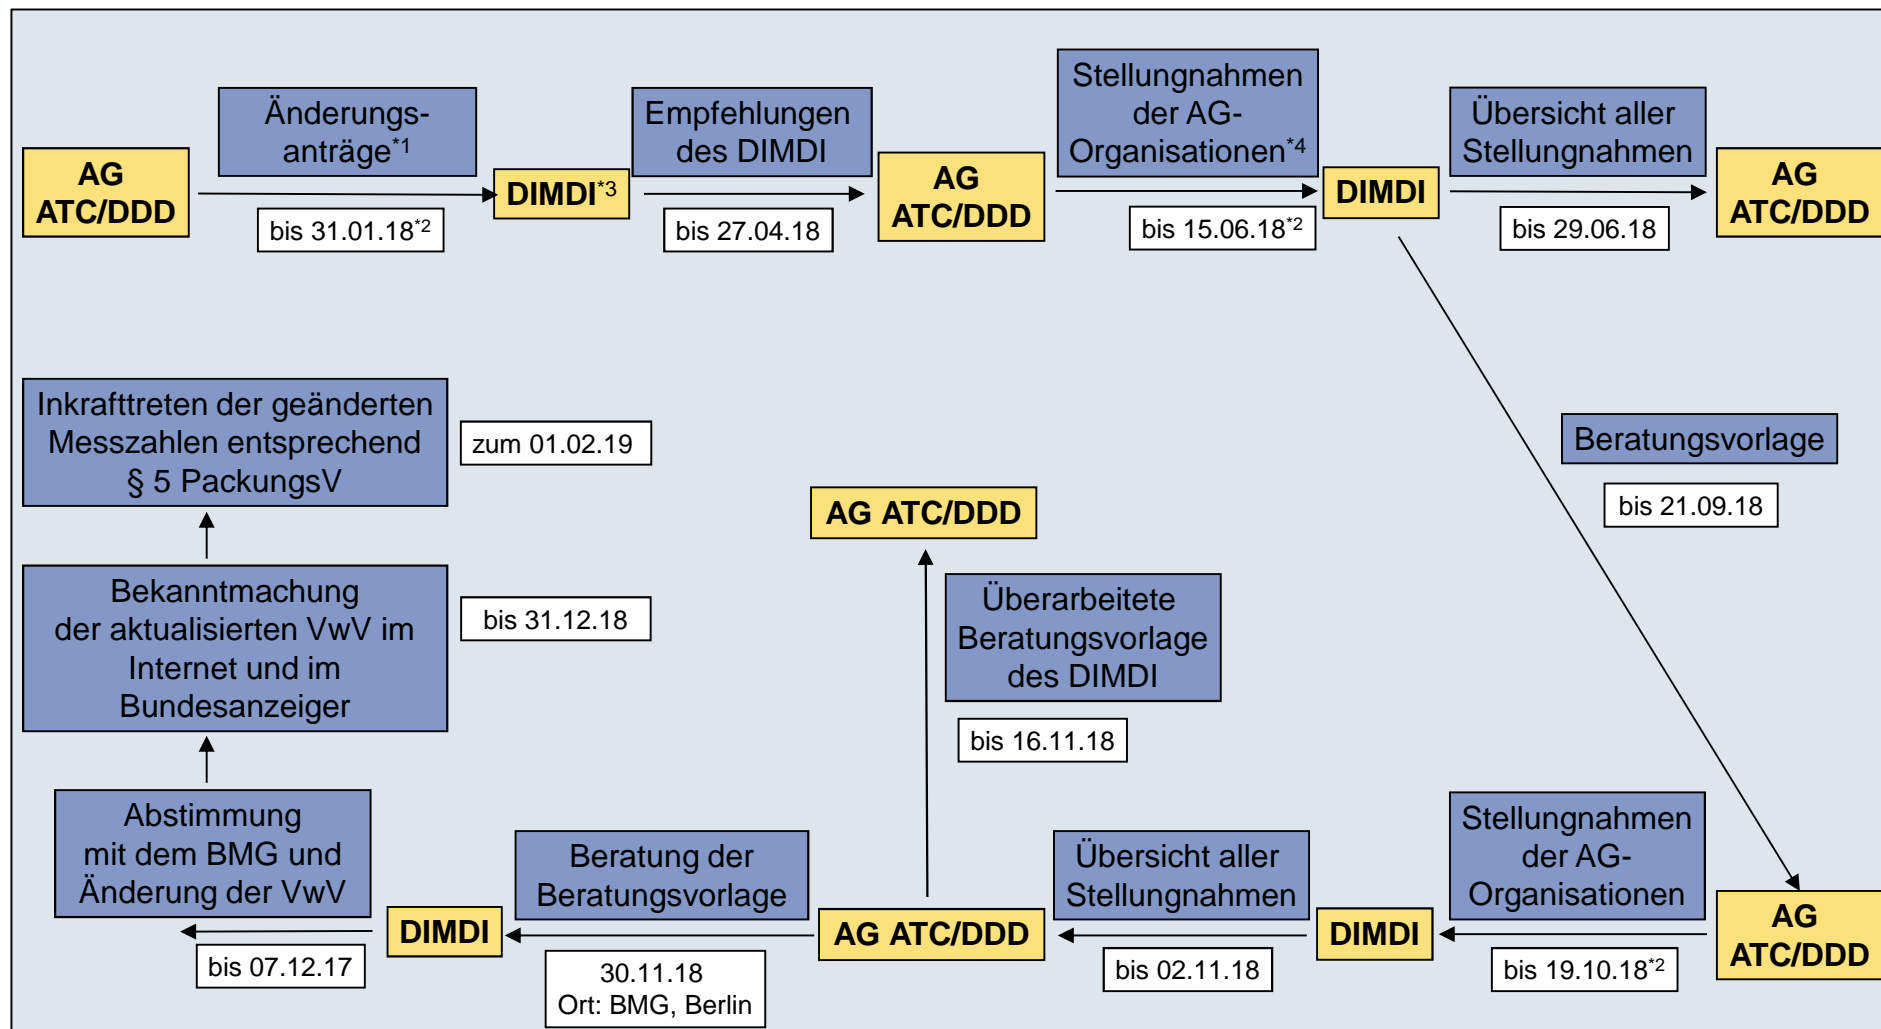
AG ATC/DDD

Änderungsanträge$^{*1}$

bis 31.01.18$^{*2}$

DIMDI$^{*3}$

Empfehlungen des DIMDI

bis 27.04.18

AG ATC/DDD

Stellungnahmen der AG-Organisationen$^{*4}$

bis 15.06.18$^{*2}$

DIMDI

Übersicht aller Stellungnahmen

bis 29.06.18

AG ATC/DDD

Inkrafttreten der geänderten Messzahlen entsprechend § 5 PackungsV

zum 01.02.19

Beratungsvorlage

bis 21.09.18

AG ATC/DDD

Bekanntmachung der aktualisierten VwV im Internet und im Bundesanzeiger

bis 31.12.18

Überarbeitete Beratungsvorlage des DIMDI

bis 16.11.18

Abstimmung mit dem BMG und Änderung der VwV

Beratung der Beratungsvorlage

Übersicht aller Stellungnahmen

Stellungnahmen der AG-Organisationen

AG ATC/DDD

DIMDI

AG ATC/DDD

DIMDI

bis 07.12.17

30.11.18
Ort: BMG, Berlin

bis 02.11.18

bis 19.10.18$^{*2}$